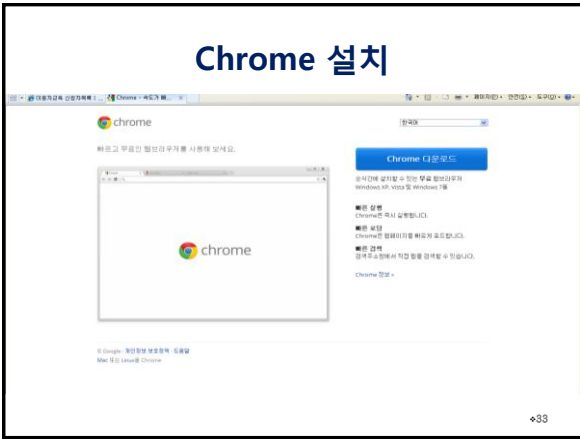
Chrome 설치

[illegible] | Chrome - 빠르기 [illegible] | 페이지(P) ▾ 안전(S) ▾ 도구(O) ▾

chrome

한국어

빠르고 무료인 웹브라우저를 사용해 보세요.

Chrome 다운로드

순식간에 설치할 수 있는 무료 웹브라우저 Windows XP, Vista 및 Windows 7용

빠른 실행
Chrome은 즉시 실행됩니다.

빠른 로딩
Chrome은 웹페이지를 빠르게 로드합니다.

빠른 검색
검색주소창에서 직접 웹을 검색할 수 있습니다.

Chrome 정보 »

chrome

© Google - 개인정보 보호정책 - 도움말
Mac 또는 Linux용 Chrome

33